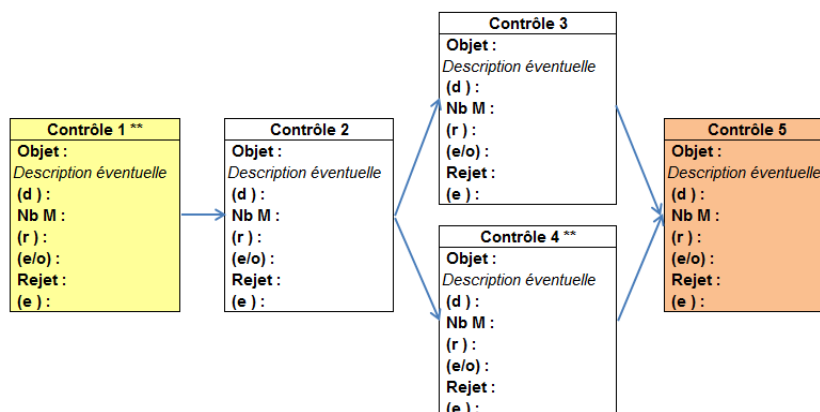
Contrôle 3
Objet :
Description éventuelle
(d ) :
Nb M :
(r ) :
(e/o) :
Rejet :
(e ) :

Contrôle 1 **
Objet :
Description éventuelle
(d ) :
Nb M :
(r ) :
(e/o) :
Rejet :
(e ) :

Contrôle 2
Objet :
Description éventuelle
(d ) :
Nb M :
(r ) :
(e/o) :
Rejet :
(e ) :

Contrôle 4 **
Objet :
Description éventuelle
(d ) :
Nb M :
(r ) :
(e/o) :
Rejet :
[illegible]

Contrôle 5
Objet :
Description éventuelle
(d ) :
Nb M :
(r ) :
(e/o) :
Rejet :
(e ) :